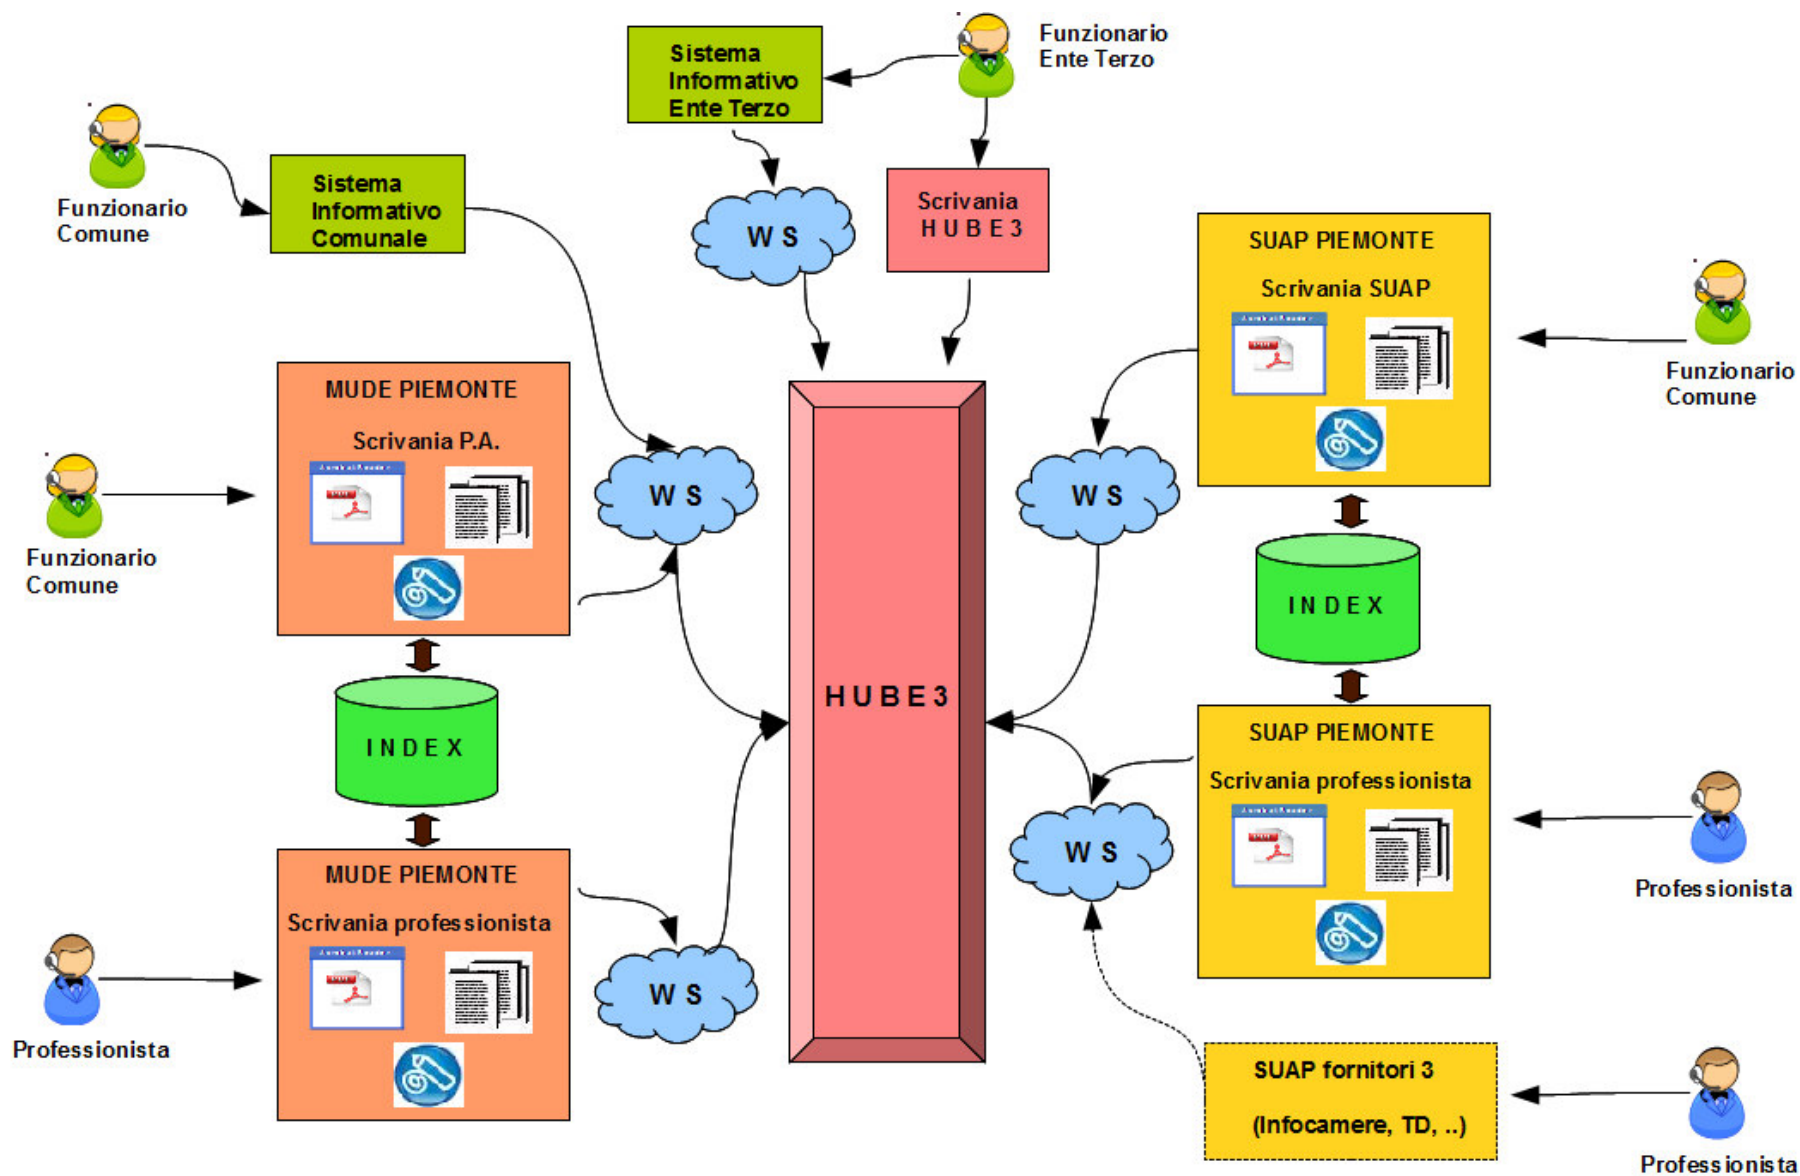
Sistema Informativo Ente Terzo

Funzionario Ente Terzo

Funzionario Comune

Sistema Informativo Comunale

WS

Scrivania HUBE3

SUAP PIEMONTE

Scrivania SUAP

Funzionario Comune

MUDE PIEMONTE

Scrivania P.A.

Funzionario Comune

WS

WS

HUBE3

INDEX

INDEX

SUAP PIEMONTE

Scrivania professionista

MUDE PIEMONTE

Scrivania professionista

WS

Professionista

WS

Professionista

SUAP fornitori 3

(Infocamere, TD, ..)

Professionista